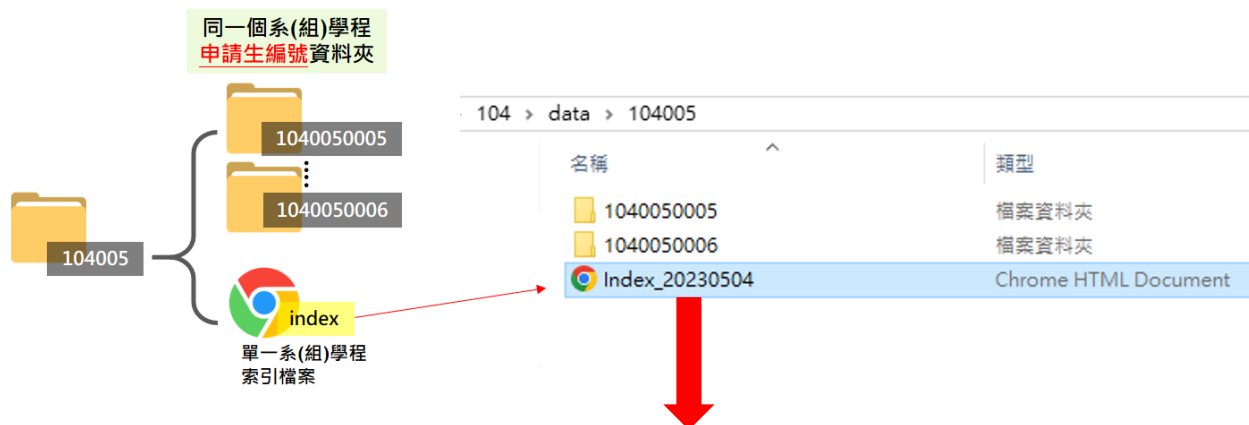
同一個系(組)學程
申請生編號資料夾

104005

1040050005

1040050006

index

單一系(組)學程
索引檔案

104 › data › 104005

| 名稱 | 類型 |
|---|---|
| 1040050005 | 檔案資料夾 |
| 1040050006 | 檔案資料夾 |
| Index_20230504 | Chrome HTML Document |